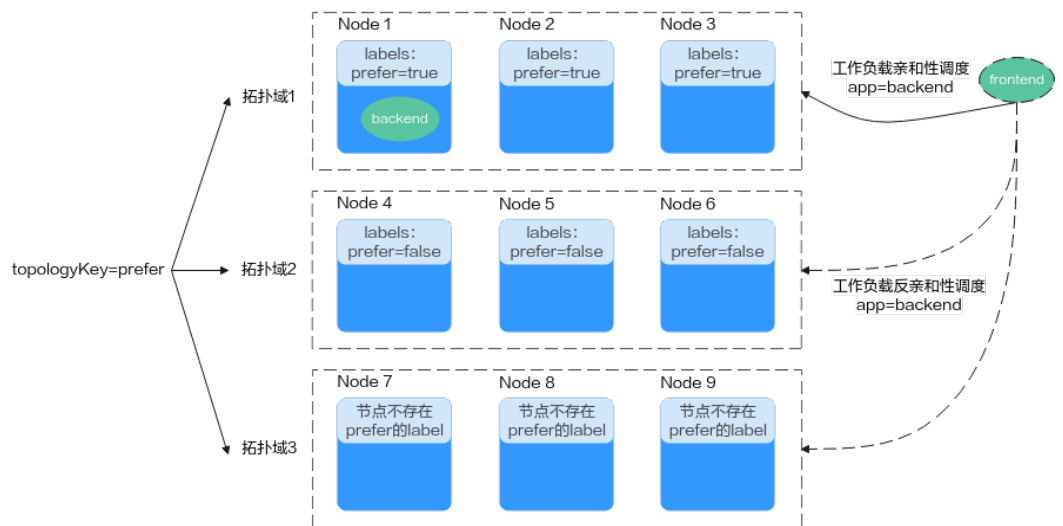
topologyKey=prefer

拓扑域1

Node 1
labels:
prefer=true
backend

Node 2
labels:
prefer=true

Node 3
labels:
prefer=true

工作负载亲和性调度
app=backend

frontend

拓扑域2

Node 4
labels:
prefer=false

Node 5
labels:
prefer=false

Node 6
labels:
prefer=false

工作负载反亲和性调度
app=backend

拓扑域3

Node 7
节点不存在
prefer的label

Node 8
节点不存在
prefer的label

Node 9
节点不存在
prefer的label